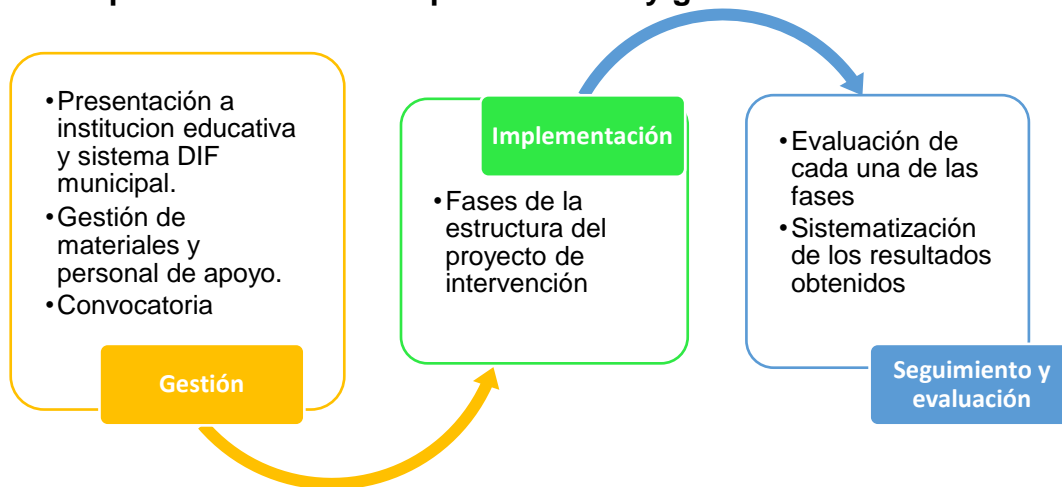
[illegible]

• Presentación a institucion educativa y sistema DIF municipal.
• Gestión de materiales y personal de apoyo.
• Convocatoria

Gestión

Implementación

• Fases de la estructura del proyecto de intervención

• Evaluación de cada una de las fases
• Sistematización de los resultados obtenidos

Seguimiento y evaluación